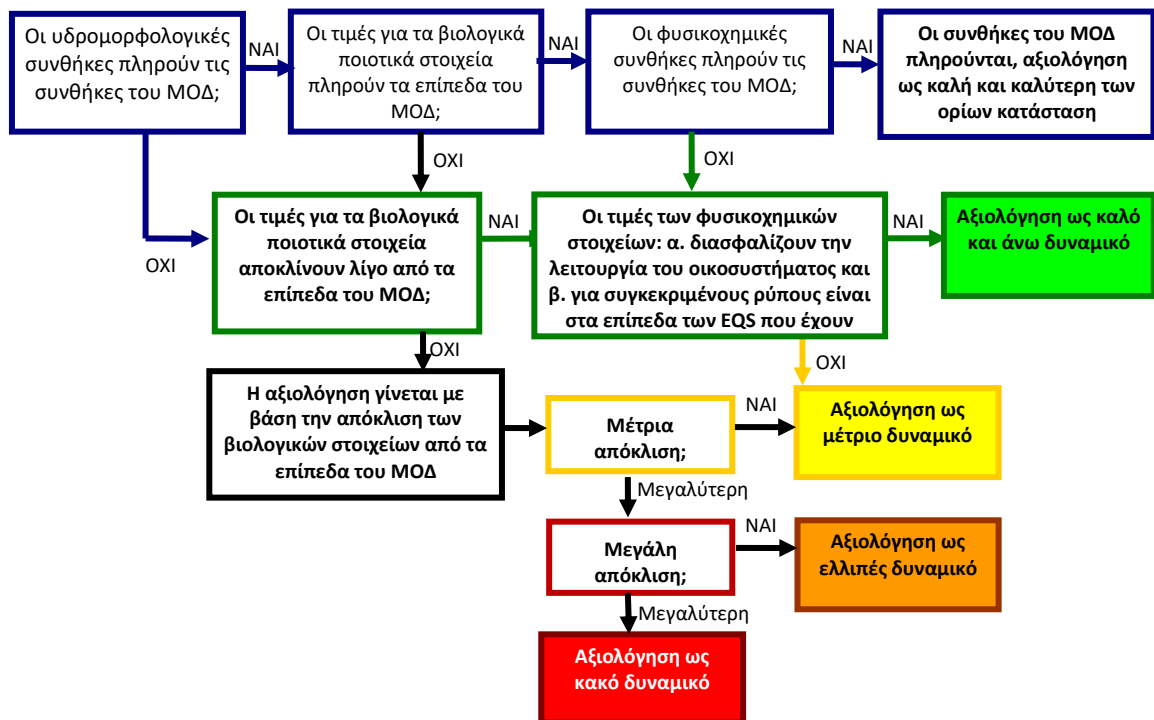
Οι υδρομορφολογικές συνθήκες πληρούν τις συνθήκες του ΜΟΔ;

ΝΑΙ

Οι τιμές για τα βιολογικά ποιοτικά στοιχεία πληρούν τα επίπεδα του ΜΟΔ;

ΝΑΙ

Οι φυσικοχημικές συνθήκες πληρούν τις συνθήκες του ΜΟΔ;

ΝΑΙ

Οι συνθήκες του ΜΟΔ πληρούνται, αξιολόγηση ως καλή και καλύτερη των ορίων κατάσταση

ΟΧΙ

ΟΧΙ

ΟΧΙ

Οι τιμές για τα βιολογικά ποιοτικά στοιχεία αποκλίνουν λίγο από τα επίπεδα του ΜΟΔ;

ΝΑΙ

Οι τιμές των φυσικοχημικών στοιχείων: α. διασφαλίζουν την λειτουργία του οικοσυστήματος και β. για συγκεκριμένους ρύπους είναι στα επίπεδα των EQS που έχουν

ΝΑΙ

Αξιολόγηση ως καλό και άνω δυναμικό

ΟΧΙ

ΟΧΙ

Η αξιολόγηση γίνεται με βάση την απόκλιση των βιολογικών στοιχείων από τα επίπεδα του ΜΟΔ

Μέτρια απόκλιση;

ΝΑΙ

Αξιολόγηση ως μέτριο δυναμικό

Μεγαλύτερη

Μεγάλη απόκλιση;

ΝΑΙ

Αξιολόγηση ως ελλιπές δυναμικό

Μεγαλύτερη

Αξιολόγηση ως κακό δυναμικό